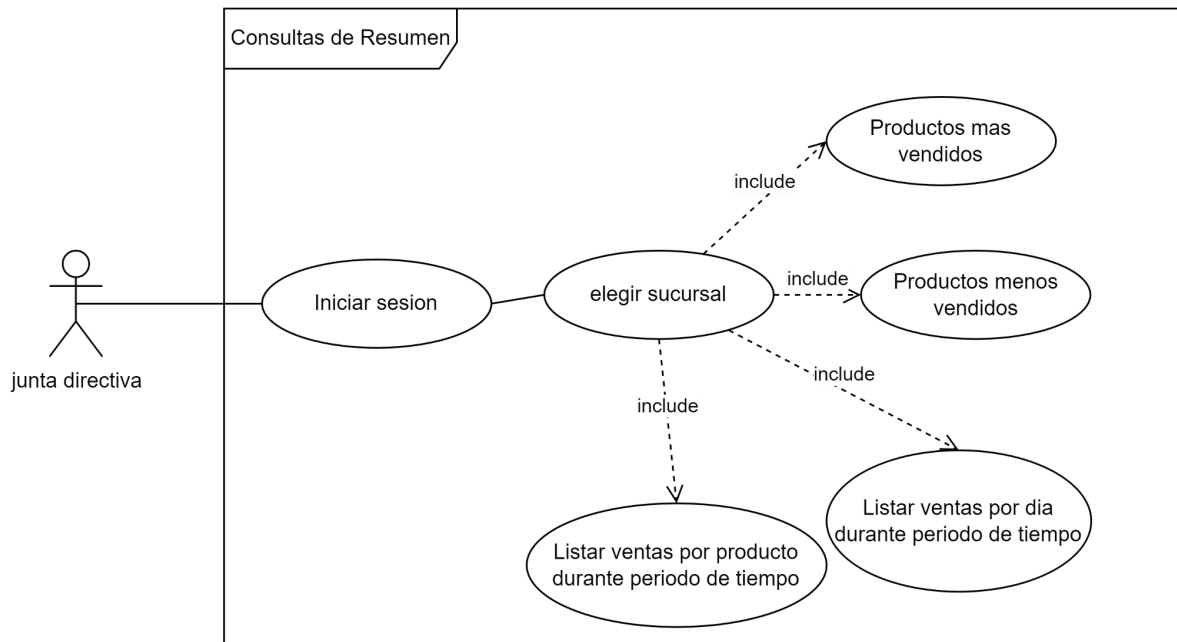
Consultas de Resumen

junta directiva

Iniciar sesion

elegir sucursal

include

Productos mas vendidos

include

Productos menos vendidos

include

include

Listar ventas por dia durante periodo de tiempo

Listar ventas por producto durante periodo de tiempo